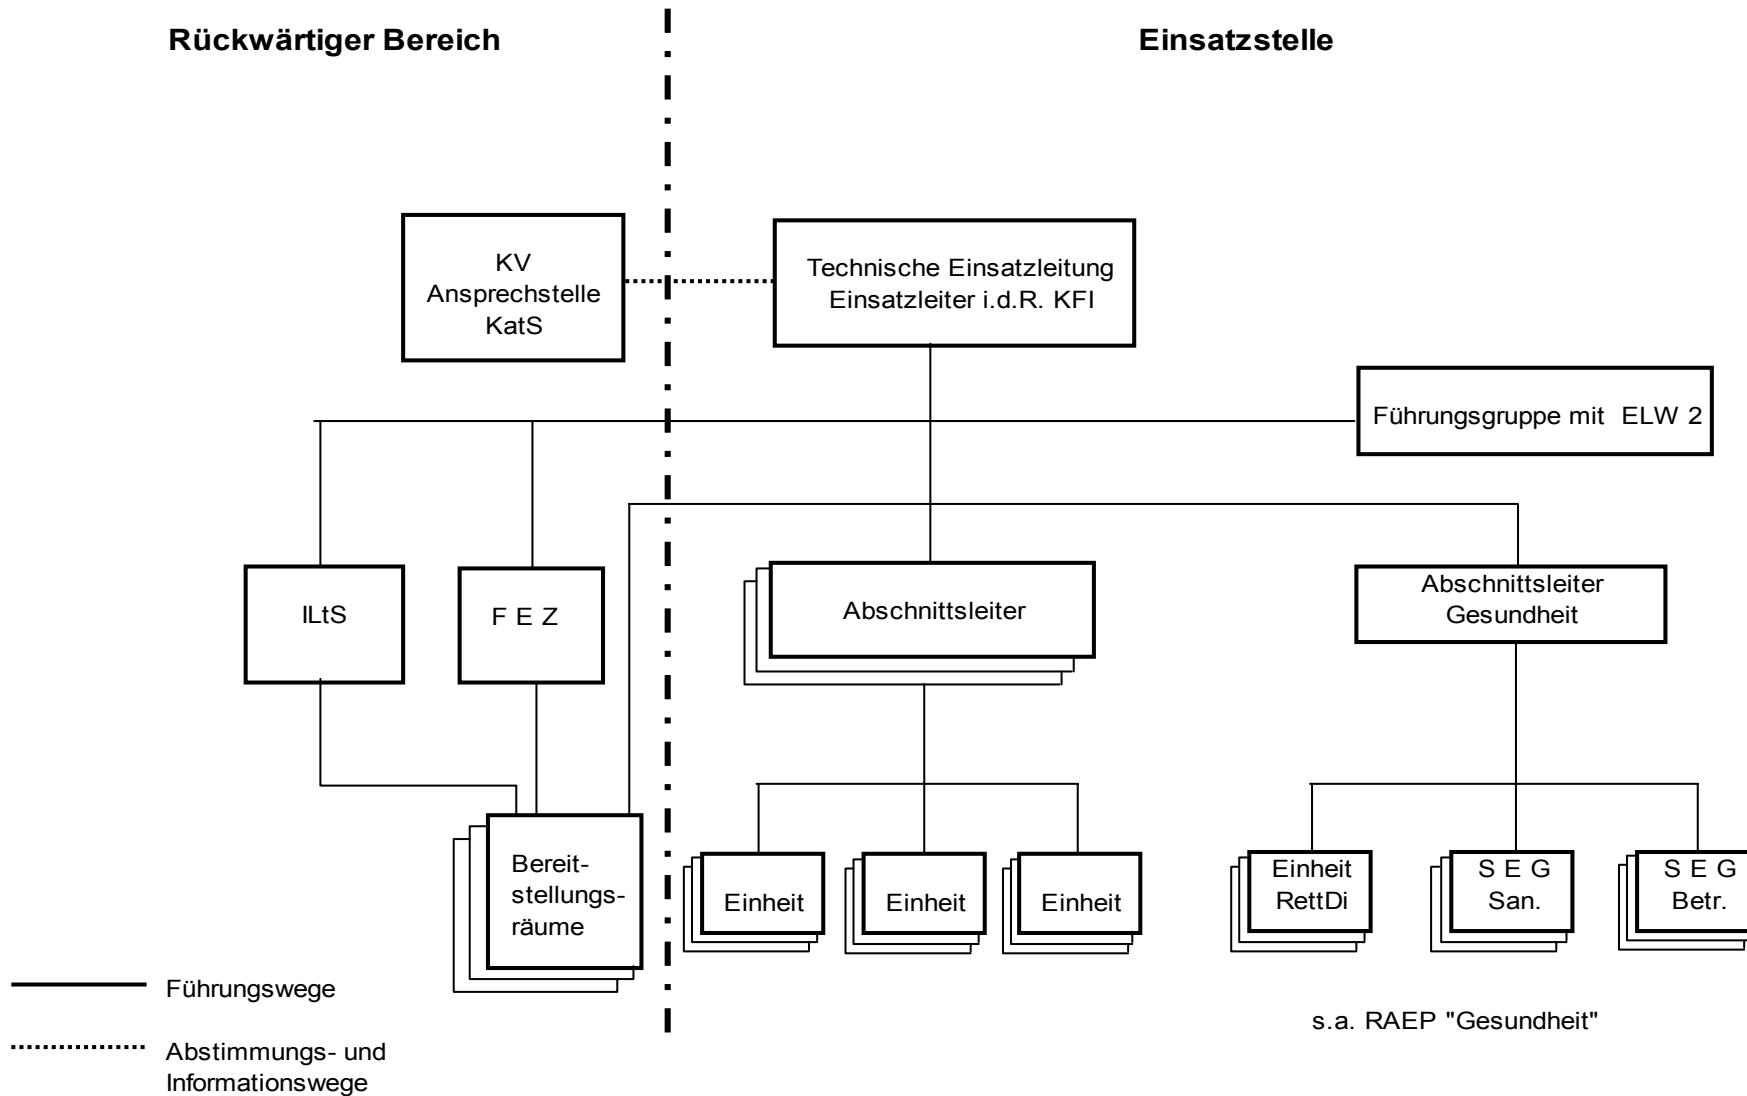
Rückwärtiger Bereich

Einsatzstelle

KV
Ansprechstelle
KatS

Technische Einsatzleitung
Einsatzleiter i.d.R. KFI

Führungsgruppe mit ELW 2

ILtS

F E Z

Abschnittsleiter

Abschnittsleiter
Gesundheit

Bereitstellungsräume

Einheit

Einheit

Einheit

Einheit
RettDi

S E G
San.

S E G
Betr.

Führungswege

Abstimmungs- und Informationswege

s.a. RAEP "Gesundheit"